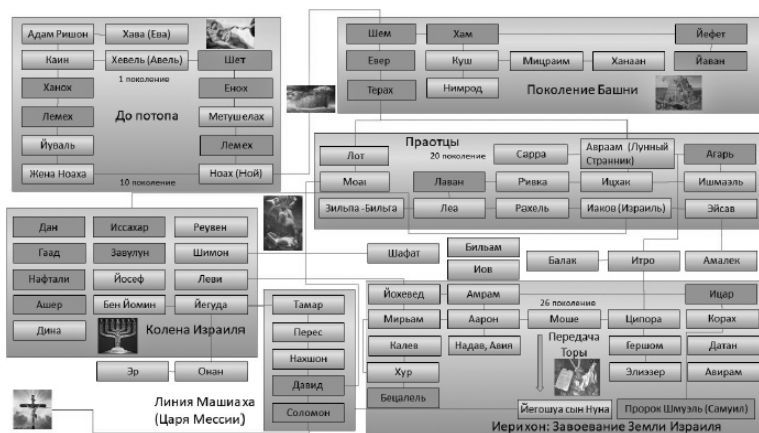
Адам Ришон
Хава (Ева)
Каин
Хевель (Авель)
Шет
1 поколение
Ханох
Енох
Лемех
До потопа
Метушелах
Йуваль
Лемех
Жена Ноаха
Ноах (Ной)
10 поколение

Шем
Хам
Йефет
Евер
Куш
Мицраим
Ханаан
Йаван
Терах
Нимрод
Поколение Башни

Праотцы
20 поколение
Лот
Сарра
Авраам (Лунный Странник)
Агарь
Моав
Лаван
Ривка
Ицхак
Ишмаэль
Зильпа -Бильга
Леа
Рахель
Иаков (Израиль)
Эйсав

Дан
Иссахар
Реувен
Гаад
Завулун
Шимон
Нафтали
Йосеф
Леви
Ашер
Бен Йомин
Йегуда
Дина
Колена Израиля

Шафат
Бильам
Иов
Балак
Итро
Амалек
Йохевед
Амрам
Ицар
26 поколение
Мирьям
Аарон
Моше
Ципора
Корах
Калев
Надав, Авия
Передача Торы
Гершом
Датан
Хур
Элиэзер
Авирам
Бецалель
Йегошуа сын Нуна
Пророк Шмуэль (Самуил)
Иерихон: Завоевание Земли Израиля

Тамар
Перес
Нахшон
Давид
Соломон
Эр
Онан
Линия Машиаха (Царя Мессии)